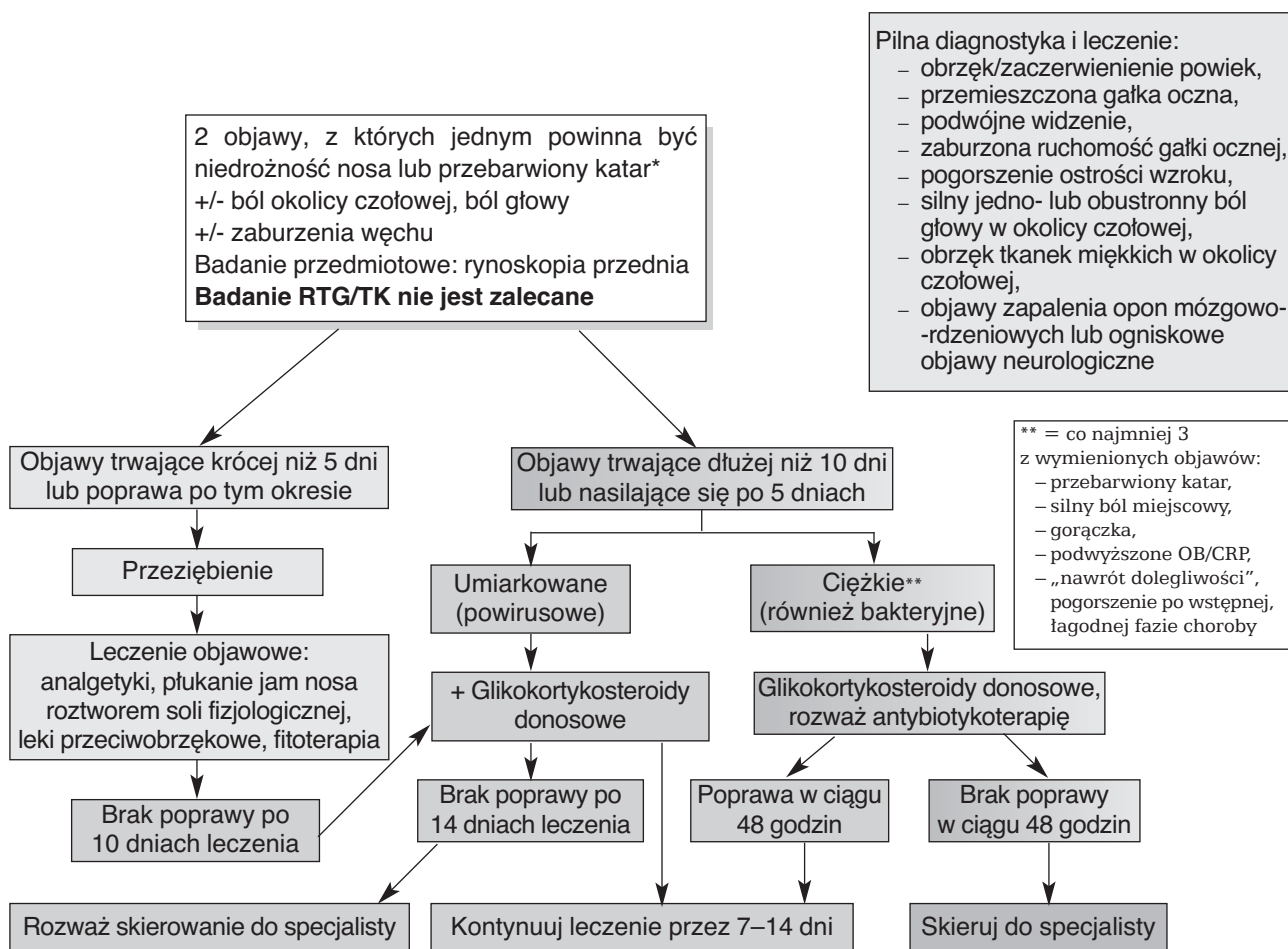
Pilna diagnostyka i leczenie:
– obrzęk/zaczerwienienie powiek,
– przemieszczona gałka oczna,
– podwójne widzenie,
– zaburzona ruchomość gałki ocznej,
– pogorszenie ostrości wzroku,
– silny jedno- lub obustronny ból głowy w okolicy czołowej,
– obrzęk tkanek miękkich w okolicy czołowej,
– objawy zapalenia opon mózgowo-rdzeniowych lub ogniskowe objawy neurologiczne

2 objawy, z których jednym powinna być niedrożność nosa lub przebarwiony katar*
+/- ból okolicy czołowej, ból głowy
+/- zaburzenia węchu
Badanie przedmiotowe: rynoskopia przednia
**Badanie RTG/TK nie jest zalecane**

** = co najmniej 3 z wymienionych objawów:
– przebarwiony katar,
– silny ból miejscowy,
– gorączka,
– podwyższone OB/CRP,
– „nawrót dolegliwości", pogorszenie po wstępnej, łagodnej fazie choroby

Objawy trwające krócej niż 5 dni lub poprawa po tym okresie

Objawy trwające dłużej niż 10 dni lub nasilające się po 5 dniach

Przeziębienie

Umiarkowane (powirusowe)

Ciężkie** (również bakteryjne)

Leczenie objawowe: analgetyki, płukanie jam nosa roztworem soli fizjologicznej, leki przeciwobrzękowe, fitoterapia

+ Glikokortykosteroidy donosowe

Glikokortykosteroidy donosowe, rozważ antybiotykoterapię

Brak poprawy po 10 dniach leczenia

Brak poprawy po 14 dniach leczenia

Poprawa w ciągu 48 godzin

Brak poprawy w ciągu 48 godzin

Rozważ skierowanie do specjalisty

Kontynuuj leczenie przez 7–14 dni

Skieruj do specjalisty